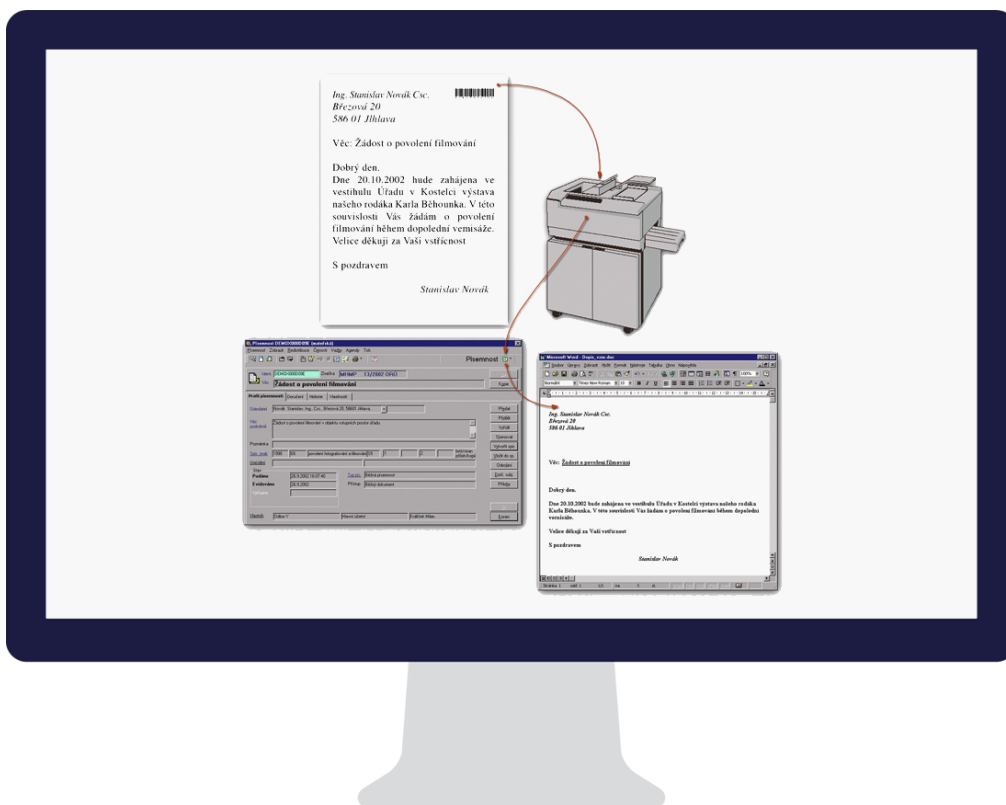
Ing. Stanislav Novák Csc.
Březová 20
586 01 Jihlava

Věc: Žádost o povolení filmování

Dobrý den.
Dne 20.10.2002 bude zahájena ve vestihulu Úřadu v Kostelci výstava našeho rodáka Karla Běhounka. V této souvislosti Vás žádám o povolení filmování během dopolední vernisáže. Velice děkuji za Vaši vstřícnost

S pozdravem

Stanislav Novák

Písemnost

Žádost o povolení filmování

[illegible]

Microsoft Word - Dopis_scan.doc

Ing. Stanislav Novák Csc.
Březová 20
586 01 Jihlava

Věc: Žádost o povolení filmování

Dobrý den.

Dne 20.10.2002 bude zahájena ve vestibulu Úřadu v Kostelci výstava našeho rodáka Karla Běhounka. V této souvislosti Vás žádám o povolení filmování během dopolední vernisáže.

Velice děkuji za Vaši vstřícnost

S pozdravem

Stanislav Novák